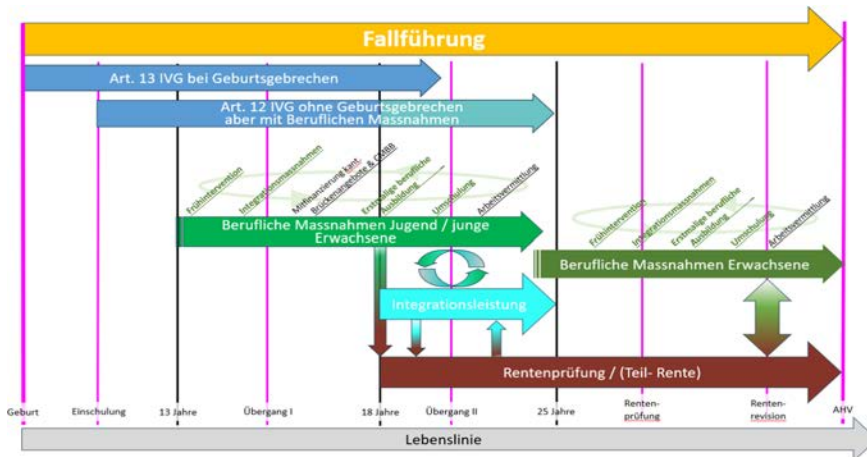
Fallführung

Art. 13 IVG bei Geburtsgebrechen

Art. 12 IVG ohne Geburtsgebrechen aber mit Beruflichen Massnahmen

Frühintervention
Integrationsmassnahmen
Mitfinanzierung kant. Brückenangebote & CM BB
Erstmalige berufliche Ausbildung
Umschulung
Arbeitsvermittlung

Berufliche Massnahmen Jugend / junge Erwachsene

Frühintervention
Integrationsmassnahmen
Erstmalige berufliche Ausbildung
Umschulung
Arbeitsvermittlung

Berufliche Massnahmen Erwachsene

Integrationsleistung

Rentenprüfung / (Teil- Rente)

Geburt
Einschulung
13 Jahre
Übergang I
18 Jahre
Übergang II
25 Jahre
Renten-prüfung
Renten-revision
AHV

Lebenslinie